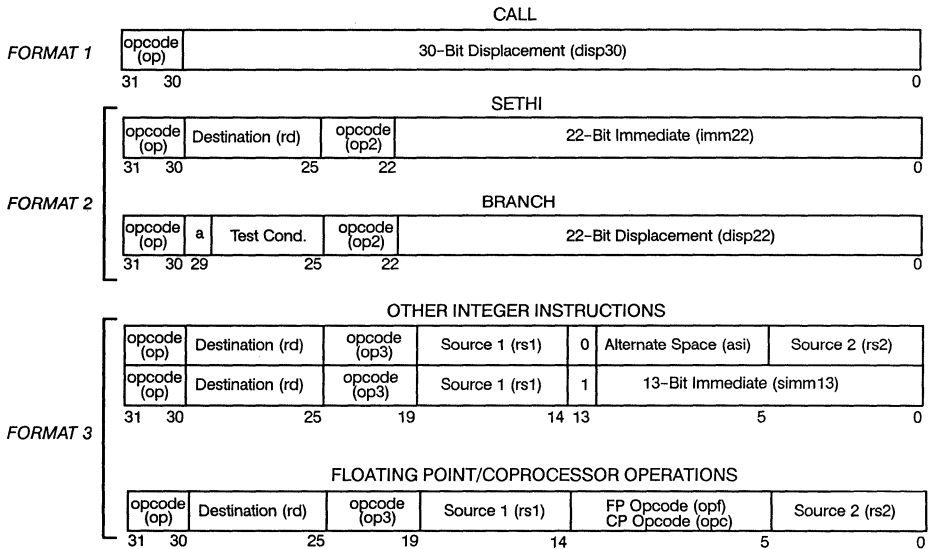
CALL

FORMAT 1

| opcode (op) | 30-Bit Displacement (disp30) |
|---|---|

31 30 0

SETHI

| opcode (op) | Destination (rd) | opcode (op2) | 22-Bit Immediate (imm22) |
|---|---|---|---|

31 30 25 22 0

FORMAT 2

BRANCH

| opcode (op) | a | Test Cond. | opcode (op2) | 22-Bit Displacement (disp22) |
|---|---|---|---|---|

31 30 29 25 22 0

OTHER INTEGER INSTRUCTIONS

| opcode (op) | Destination (rd) | opcode (op3) | Source 1 (rs1) | 0 | Alternate Space (asi) | Source 2 (rs2) |
|---|---|---|---|---|---|---|
| opcode (op) | Destination (rd) | opcode (op3) | Source 1 (rs1) | 1 | 13-Bit Immediate (simm13) | |

31 30 25 19 14 13 5 0

FORMAT 3

FLOATING POINT/COPROCESSOR OPERATIONS

| opcode (op) | Destination (rd) | opcode (op3) | Source 1 (rs1) | FP Opcode (opf) CP Opcode (opc) | Source 2 (rs2) |
|---|---|---|---|---|---|

31 30 25 19 14 5 0